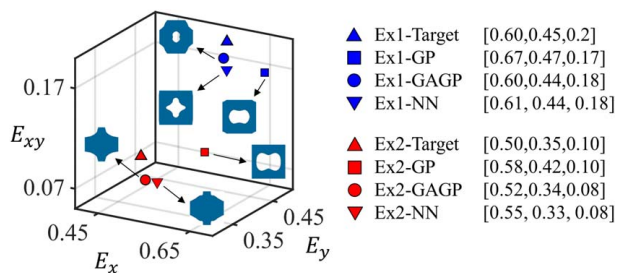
0.17

$E_{xy}$

0.07

0.45

0.65

$E_x$

0.45

0.35

$E_y$

Ex1-Target [0.60,0.45,0.2]
Ex1-GP [0.67,0.47,0.17]
Ex1-GAGP [0.60,0.44,0.18]
Ex1-NN [0.61, 0.44, 0.18]

Ex2-Target [0.50,0.35,0.10]
Ex2-GP [0.58,0.42,0.10]
Ex2-GAGP [0.52,0.34,0.08]
Ex2-NN [0.55, 0.33, 0.08]